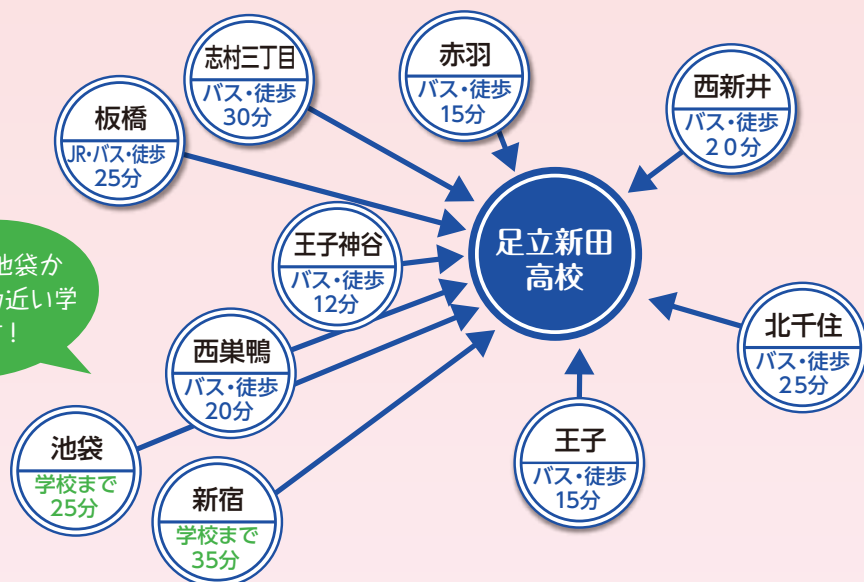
志村三丁目
バス・徒歩
30分

赤羽
バス・徒歩
15分

西新井
バス・徒歩
20分

板橋
JR・バス・徒歩
25分

足立新田
高校

王子神谷
バス・徒歩
12分

池袋か
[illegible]近い学
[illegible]!

西巣鴨
バス・徒歩
20分

北千住
バス・徒歩
25分

池袋
学校まで
25分

新宿
学校まで
35分

王子
バス・徒歩
15分